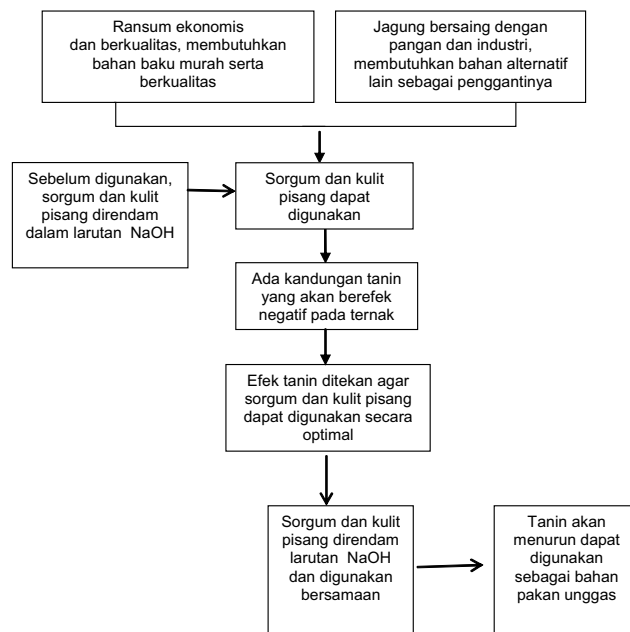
Ransum ekonomis dan berkualitas, membutuhkan bahan baku murah serta berkualitas

Jagung bersaing dengan pangan dan industri, membutuhkan bahan alternatif lain sebagai penggantinya

Sebelum digunakan, sorgum dan kulit pisang direndam dalam larutan NaOH

Sorgum dan kulit pisang dapat digunakan

Ada kandungan tanin yang akan berefek negatif pada ternak

Efek tanin ditekan agar sorgum dan kulit pisang dapat digunakan secara optimal

Sorgum dan kulit pisang direndam larutan NaOH dan digunakan bersamaan

Tanin akan menurun dapat digunakan sebagai bahan pakan unggas